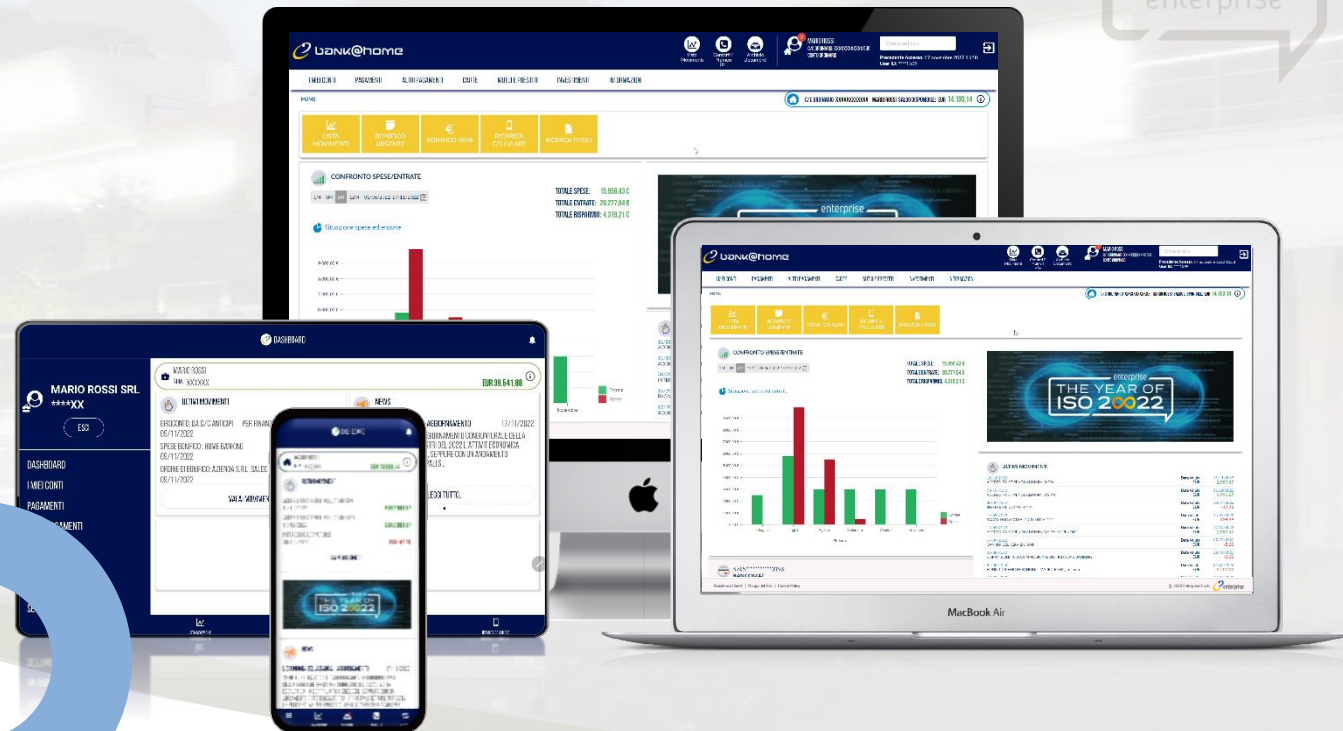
enterprise

bank@home

MARIO ROSSI

I MIEI CONTI PAGAMENTI ALTRI PAGAMENTI CARTE MUTUI E PRESTITI INVESTIMENTI INFORMAZIONI

HOME

C/C ORDINARIO 000000000000 MARIO ROSSI SALDO DISPONIBILE: EUR 14.180,14

LISTA MOVIMENTI
BONIFICO URGENTE
BONIFICO SEPA
RICARICA CELLULARE
RICERCA TITOLI

CONFRONTO SPESE/ENTRATE

TOTALE SPESE: 15.958,43 €
TOTALE ENTRATE: 20.277,64 €
TOTALE RISPARMIO: 4.319,21 €

Situazione spese ed entrate

enterprise

bank@home

THE YEAR OF ISO 20022

ULTIMI MOVIMENTI

MacBook Air

DASHBOARD

MARIO ROSSI SRL
****XX
ESCI

DASHBOARD
I MIEI CONTI
PAGAMENTI

MARIO ROSSI
EUR 36.541,88

ULTIMI MOVIMENTI

GIROCONTO: DA C/C ANTICIPI PER FINANZ
05/11/2022
SPESE BONIFICO: HOME BANKING
05/11/2022
ORDINE DI BONIFICO: AZIENDA S.R.L. SALDO
05/11/2022

VAI A I MOVIMENTI

NEWS

AGGIORNAMENTO 17/11/2022
GIORNAMENTO CONGIUNTURALE DELLA STS DEL 2022 L'ATTIVITÀ ECONOMICA , SEPPURE CON UN ANDAMENTO PALIS...

LEGGI TUTTO

THE YEAR OF ISO 20022

NEWS